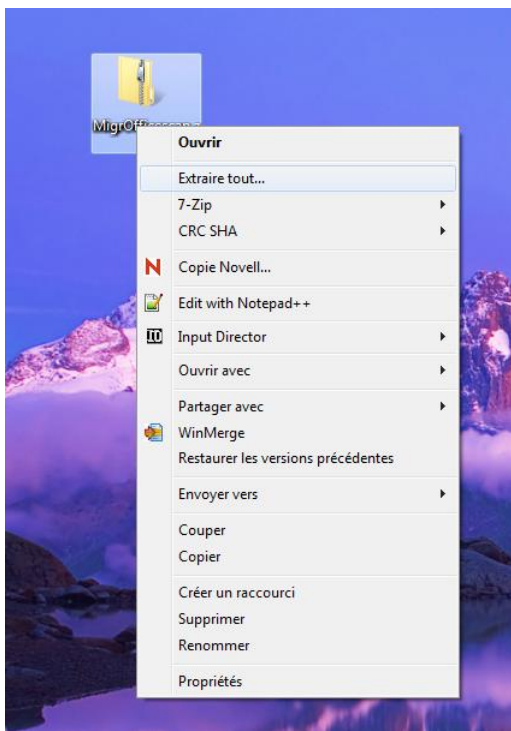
MigrOffice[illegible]

Ouvrir

Extraire tout...

7-Zip

CRC SHA

Copie Novell...

Edit with Notepad++

Input Director

Ouvrir avec

Partager avec

WinMerge

Restaurer les versions précédentes

Envoyer vers

Couper

Copier

Créer un raccourci

Supprimer

Renommer

Propriétés